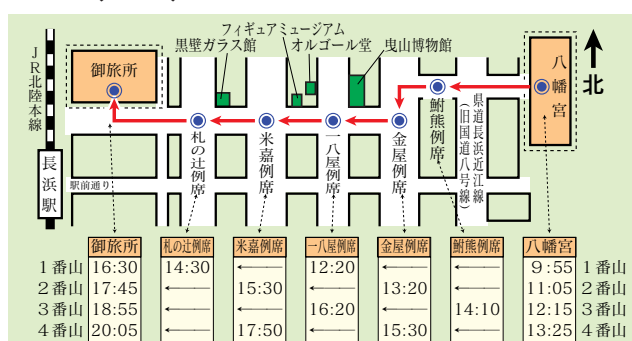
JR北陸本線

長浜駅

駅前通り

御旅所

黒壁ガラス館

フィギュアミュージアム

オルゴール堂

曳山博物館

八幡宮

北

札の辻例席

米嘉例席

一八屋例席

金屋例席

鮒鶴例席

県道長浜近江線（旧国道八号線）

| | 御旅所 | 札の辻例席 | 米嘉例席 | 一八屋例席 | 金屋例席 | 鮒鶴例席 | 八幡宮 | |
|---|---|---|---|---|---|---|---|---|
| 1番山 | 16:30 | 14:30 | ← | 12:20 | ← | ← | 9:55 | 1番山 |
| 2番山 | 17:45 | ← | 15:30 | ← | 13:20 | ← | 11:05 | 2番山 |
| 3番山 | 18:55 | ← | ← | 16:20 | ← | 14:10 | 12:15 | 3番山 |
| 4番山 | 20:05 | ← | 17:50 | ← | 15:30 | ← | 13:25 | 4番山 |